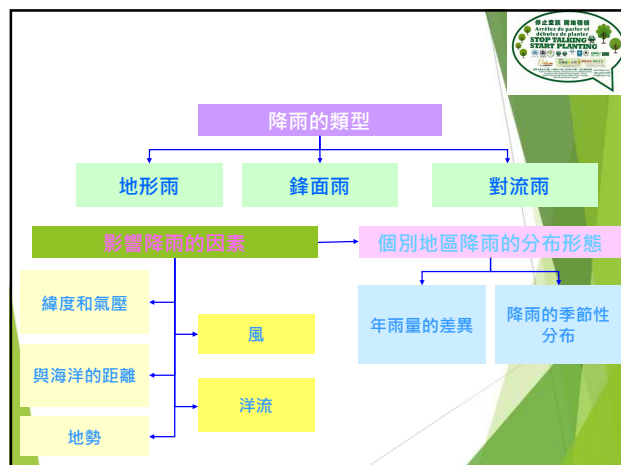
停止空談 開始種樹
Arrêtez de parler et débutez de planter
STOP TALKING
START PLANTING
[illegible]

降雨的類型

地形雨

鋒面雨

對流雨

影響降雨的因素

個別地區降雨的分布形態

緯度和氣壓

風

與海洋的距離

洋流

地勢

年雨量的差異

降雨的季節性分布